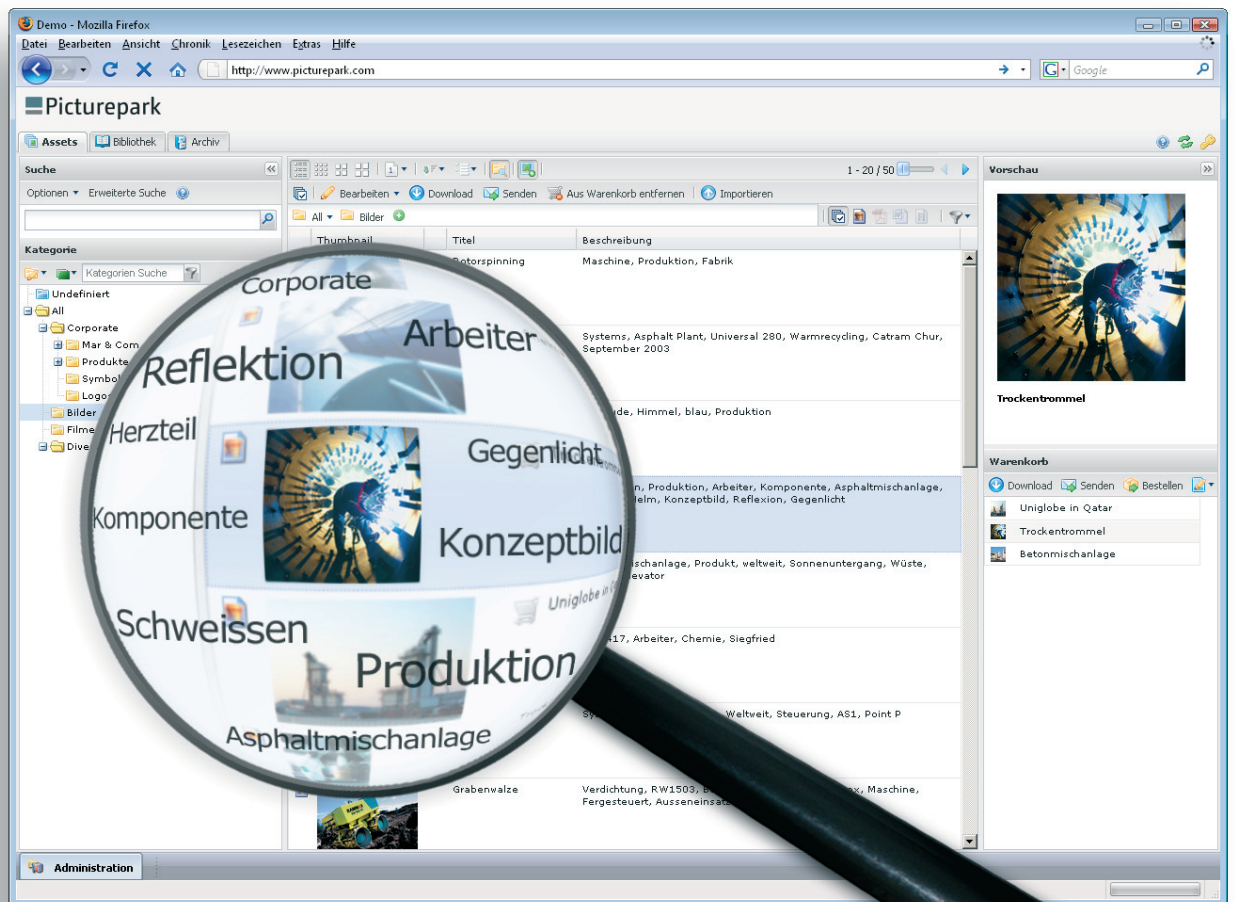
Demo - Mozilla Firefox

Datei Bearbeiten Ansicht Chronik Lesezeichen Extras Hilfe

http://www.picturepark.com

Google

Picturepark

Assets Bibliothek Archiv

Suche

Optionen Erweiterte Suche

Kategorie

Kategorien Suche

Undefiniert
All
Corporate
Mar & Com
Produkte
Symbol
Logos
Bilder
Filme
Dive

1 - 20 / 50

Bearbeiten Download Senden Aus Warenkorb entfernen Importieren

All Bilder

Thumbnail | Titel | Beschreibung

Rotorspinning | Maschine, Produktion, Fabrik

Systems, Asphalt Plant, Universal 280, Warmrecycling, Catram Chur, September 2003

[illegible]ude, Himmel, blau, Produktion

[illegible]n, Produktion, Arbeiter, Komponente, Asphaltmischanlage, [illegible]elm, Konzeptbild, Reflexion, Gegenlicht

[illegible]schanlage, Produkt, weltweit, Sonnenuntergang, Wüste, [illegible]evator

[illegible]17, Arbeiter, Chemie, Siegfried

Sy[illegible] Weltweit, Steuerung, AS1, Point P

Grabenwalze | Verdichtung, RW1503, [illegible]x, Maschine, Fergesteuert, Ausseneinsat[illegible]

Corporate
Arbeiter
Reflektion
Herzteil
Gegenlicht
Komponente
Konzeptbild
Uniglobe in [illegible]
Schweissen
Produktion
Asphaltmischanlage

Vorschau

Trockentrommel

Warenkorb

Download Senden Bestellen

Uniglobe in Qatar
Trockentrommel
Betonmischanlage

Administration